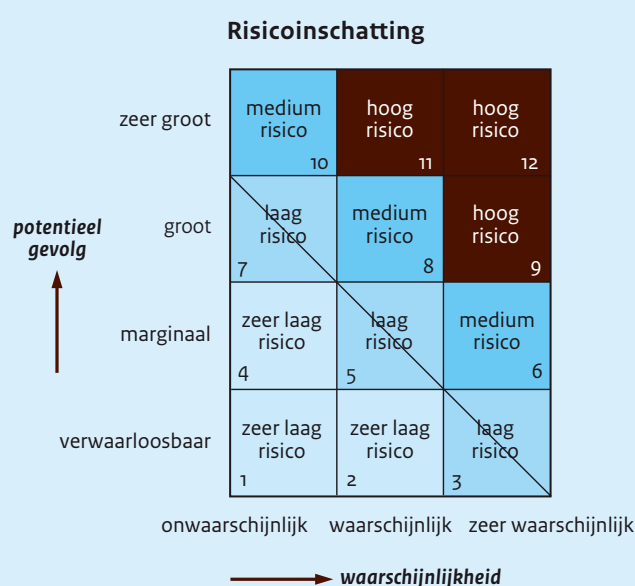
Risicoinschatting

potentieel gevolg

| | onwaarschijnlijk | waarschijnlijk | zeer waarschijnlijk |
|---|---|---|---|
| zeer groot | medium risico 10 | hoog risico 11 | hoog risico 12 |
| groot | laag risico 7 | medium risico 8 | hoog risico 9 |
| marginaal | zeer laag risico 4 | laag risico 5 | medium risico 6 |
| verwaarloosbaar | zeer laag risico 1 | zeer laag risico 2 | laag risico 3 |

waarschijnlijkheid